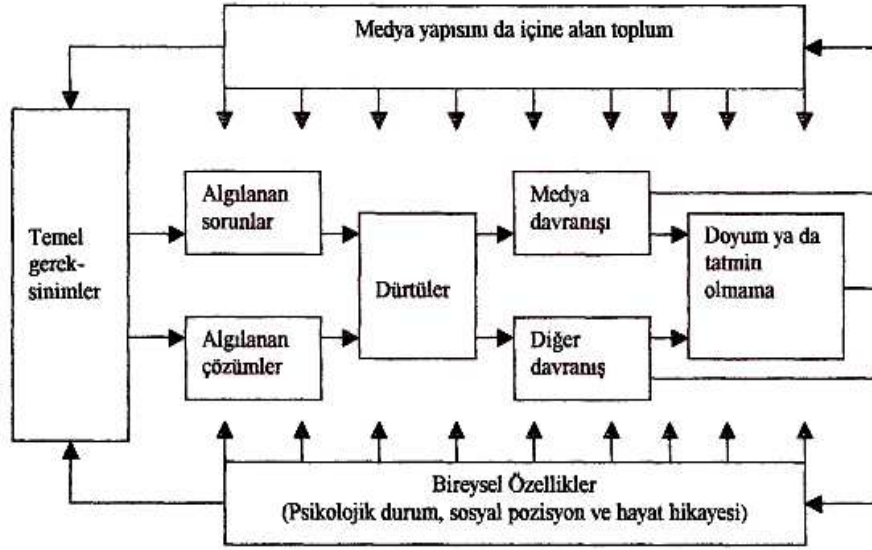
Medya yapısını da içine alan toplum

Temel gereksinimler

Algılanan sorunlar

Algılanan çözümler

Dürtüler

Medya davranışı

Diğer davranış

Doyum ya da tatmin olmama

Bireysel Özellikler
(Psikolojik durum, sosyal pozisyon ve hayat hikayesi)